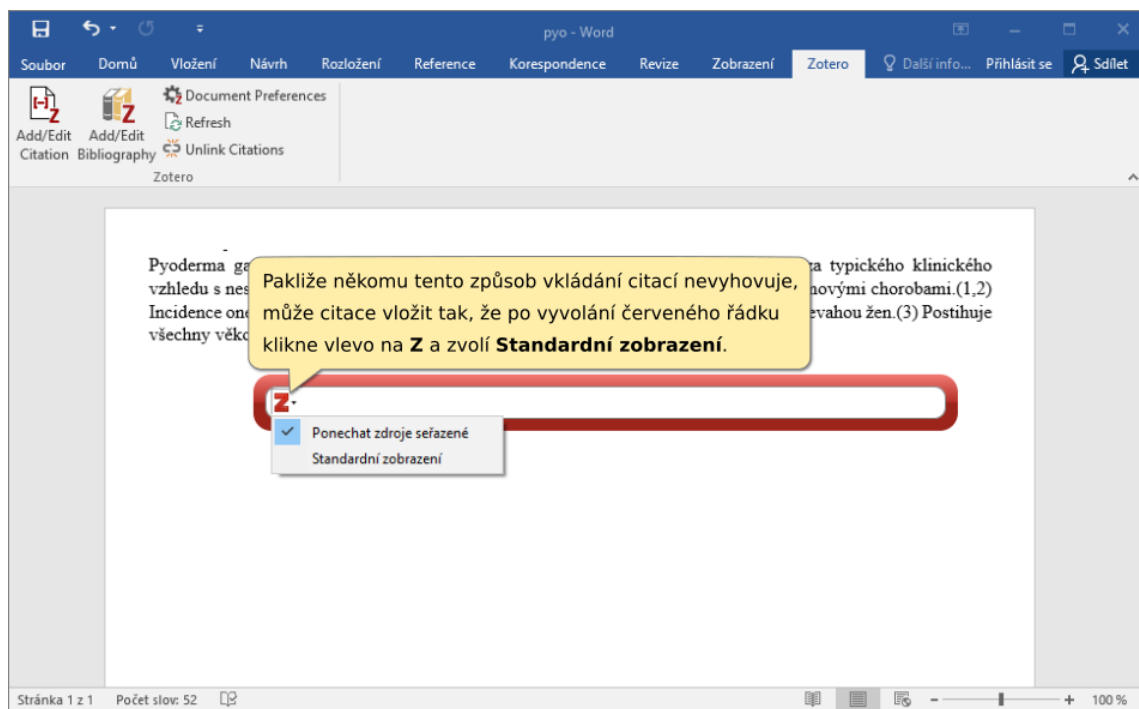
pyo - Word

Soubor Domů Vložení Návrh Rozložení Reference Korespondence Revize Zobrazení Zotero Další info... Přihlásit se Sdílet

Add/Edit Citation Add/Edit Bibliography Document Preferences Refresh Unlink Citations
Zotero

Pyoderma ga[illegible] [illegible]a typického klinického vzhledu s nes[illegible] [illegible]novými chorobami.(1,2) Incidence on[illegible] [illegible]evahou žen.(3) Postihuje všechny věk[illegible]

Pakliže někomu tento způsob vkládání citací nevyhovuje, může citace vložit tak, že po vyvolání červeného řádku klikne vlevo na **Z** a zvolí **Standardní zobrazení**.

Z

Ponechat zdroje seřazené
Standardní zobrazení

Stránka 1 z 1 Počet slov: 52 100 %